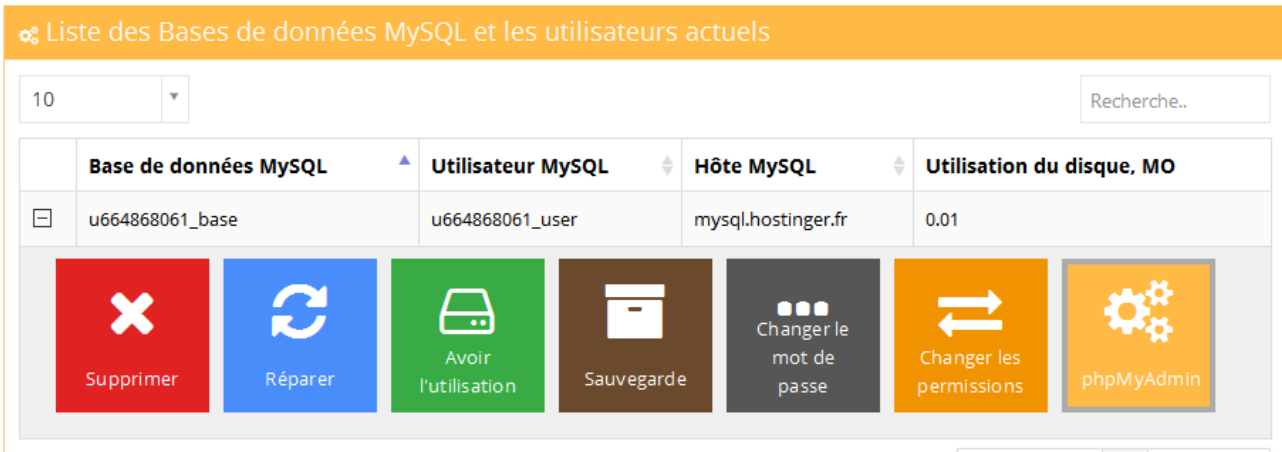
Liste des Bases de données MySQL et les utilisateurs actuels

10

Recherche..

| | Base de données MySQL | Utilisateur MySQL | Hôte MySQL | Utilisation du disque, MO |
|---|---|---|---|---|
| ⊟ | u664868061_base | u664868061_user | mysql.hostinger.fr | 0.01 |

Supprimer

Réparer

Avoir l'utilisation

Sauvegarde

Changer le mot de passe

Changer les permissions

phpMyAdmin